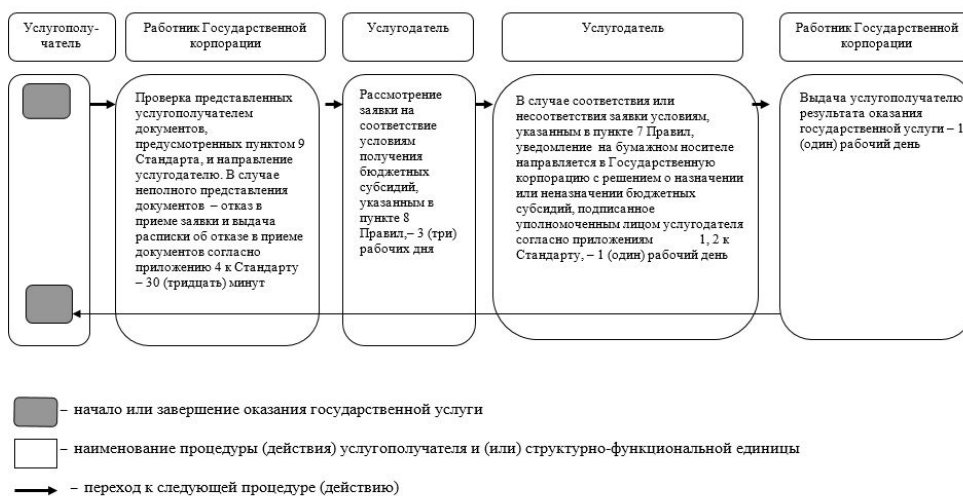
Услугополучатель

Работник Государственной корпорации

Услугодатель

Услугодатель

Работник Государственной корпорации

Проверка представленных услугополучателем документов, предусмотренных пунктом 9 Стандарта, и направление услугодателю. В случае неполного представления документов – отказ в приеме заявки и выдача расписки об отказе в приеме документов согласно приложению 4 к Стандарту – 30 (тридцать) минут

Рассмотрение заявки на соответствие условиям получения бюджетных субсидий, указанным в пункте 8 Правил,– 3 (три) рабочих дня

В случае соответствия или несоответствия заявки условиям, указанным в пункте 7 Правил, уведомление на бумажном носителе направляется в Государственную корпорацию с решением о назначении или неназначении бюджетных субсидий, подписанное уполномоченным лицом услугодателя согласно приложениям 1, 2 к Стандарту, – 1 (один) рабочий день

Выдача услугополучателю результата оказания государственной услуги – 1 (один) рабочий день

– начало или завершение оказания государственной услуги

– наименование процедуры (действия) услугополучателя и (или) структурно-функциональной единицы

– переход к следующей процедуре (действию)